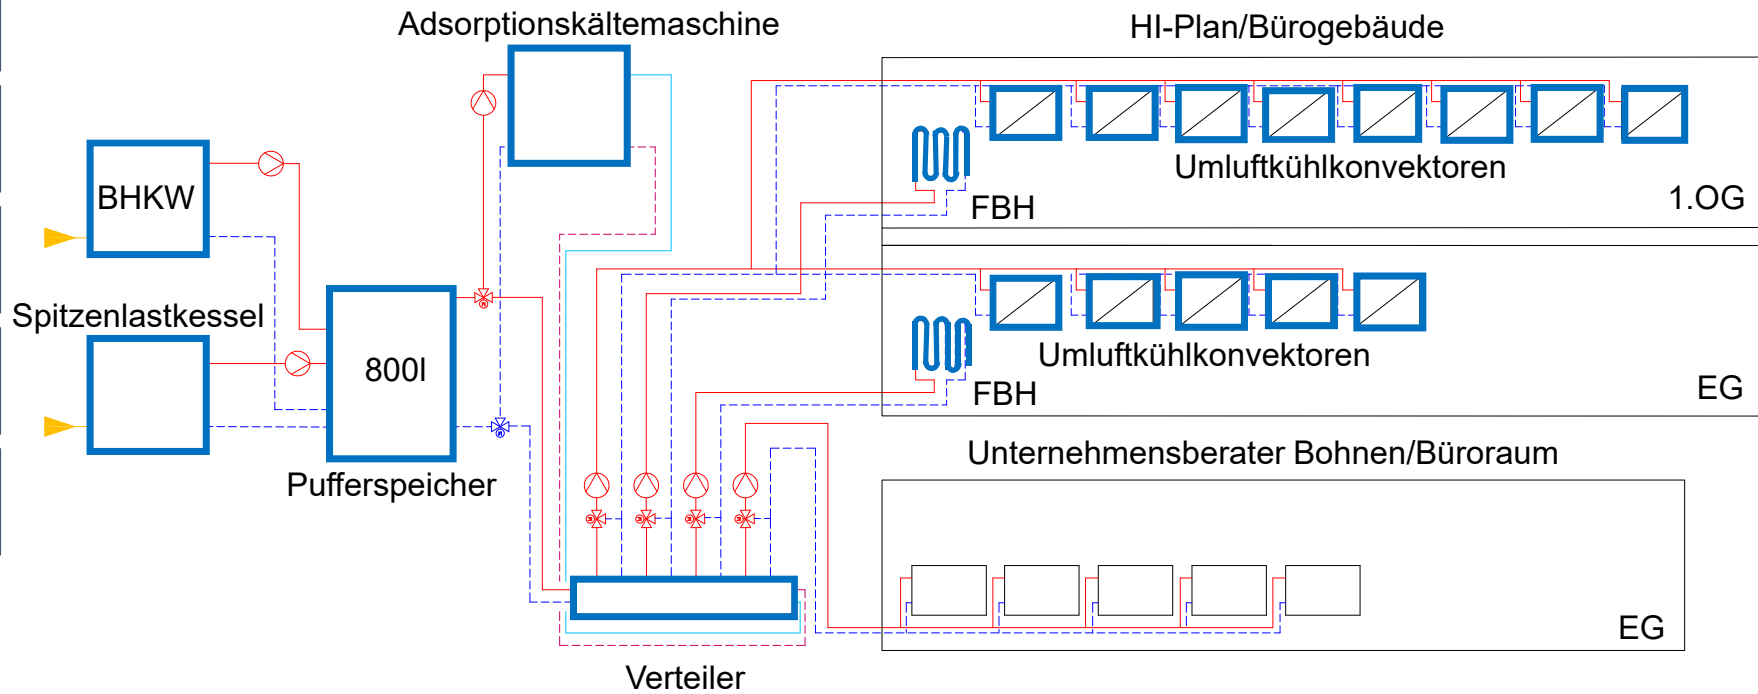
Adsorptionskältemaschine

HI-Plan/Bürogebäude

BHKW

Umluftkühlkonvektoren

FBH

1.OG

Spitzenlastkessel

800l

Umluftkühlkonvektoren

FBH

EG

Unternehmensberater Bohnen/Büroraum

Pufferspeicher

EG

Verteiler